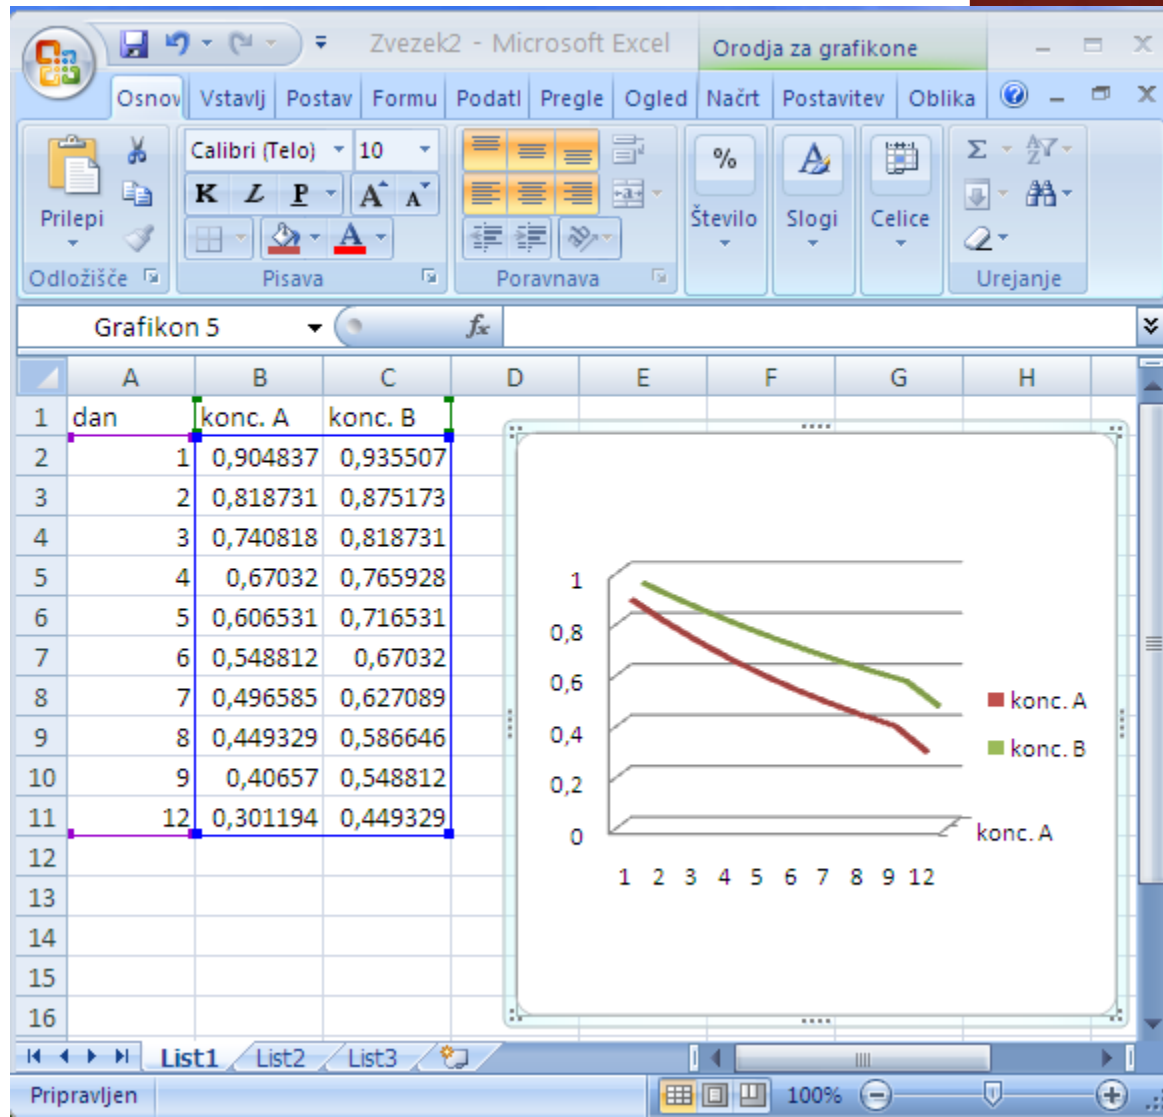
Zvezek2 - Microsoft Excel

Orodja za grafikone

Osnov | Vstavlj | Postav | Formu | Podatl | Pregle | Ogled | Načrt | Postavitev | Oblika

Prilepi

Odložišče

Calibri (Telo) 10

K Ž P A A

A

Pisava

Poravnava

%

Število

Slogi

Celice

Σ

Urejanje

Grafikon 5

$f_x$

| | A | B | C | D | E | F | G | H |
|---|---|---|---|---|---|---|---|---|
| 1 | dan | konc. A | konc. B | | | | | |
| 2 | 1 | 0,904837 | 0,935507 | | | | | |
| 3 | 2 | 0,818731 | 0,875173 | | | | | |
| 4 | 3 | 0,740818 | 0,818731 | | | | | |
| 5 | 4 | 0,67032 | 0,765928 | | | | | |
| 6 | 5 | 0,606531 | 0,716531 | | | | | |
| 7 | 6 | 0,548812 | 0,67032 | | | | | |
| 8 | 7 | 0,496585 | 0,627089 | | | | | |
| 9 | 8 | 0,449329 | 0,586646 | | | | | |
| 10 | 9 | 0,40657 | 0,548812 | | | | | |
| 11 | 12 | 0,301194 | 0,449329 | | | | | |
| 12 | | | | | | | | |
| 13 | | | | | | | | |
| 14 | | | | | | | | |
| 15 | | | | | | | | |
| 16 | | | | | | | | |

1
0,8
0,6
0,4
0,2
0

1 2 3 4 5 6 7 8 9 12

konc. A

konc. A
konc. B

List1 List2 List3

Pripravljen

100%